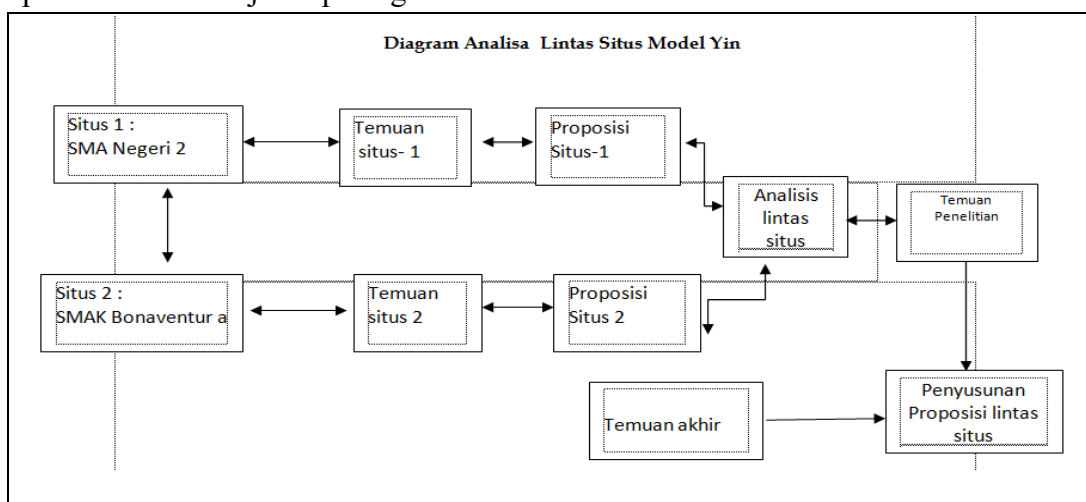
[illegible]

Diagram Analisa Lintas Situs Model Yin

Situs 1 : SMA Negeri 2

Temuan situs- 1

Proposisi Situs-1

Analisis lintas situs

Temuan Penelitian

Situs 2 : SMAK Bonaventur a

Temuan situs 2

Proposisi Situs 2

Temuan akhir

Penyusunan Proposisi lintas situs